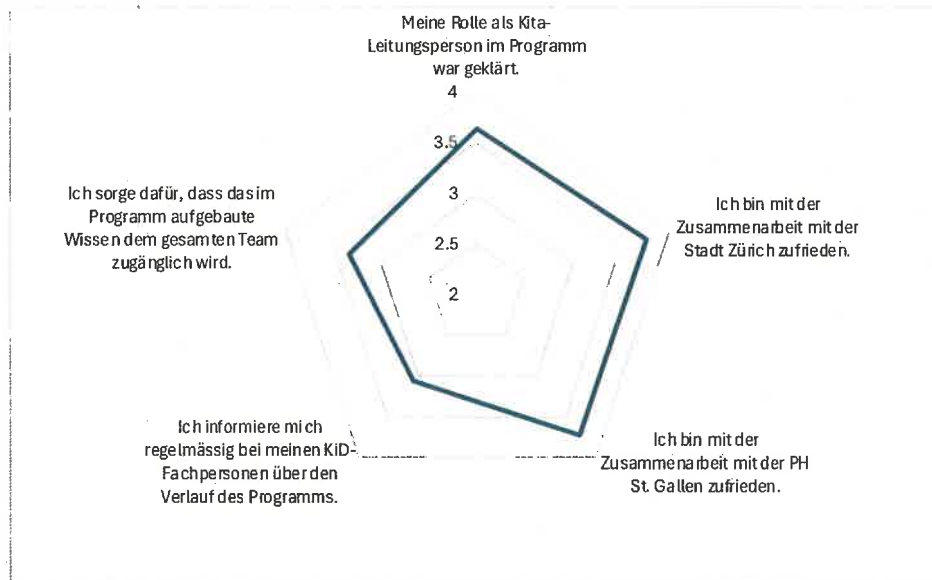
Meine Rolle als Kita-Leitungsperson im Programm war geklärt.

4

3.5

3

2.5

2

Ich bin mit der Zusammenarbeit mit der Stadt Zürich zufrieden.

Ich bin mit der Zusammenarbeit mit der PH St. Gallen zufrieden.

Ich informiere mich regelmässig bei meinen KiD-Fachpersonen über den Verlauf des Programms.

Ich sorge dafür, dass das im Programm aufgebaute Wissen dem gesamten Team zugänglich wird.